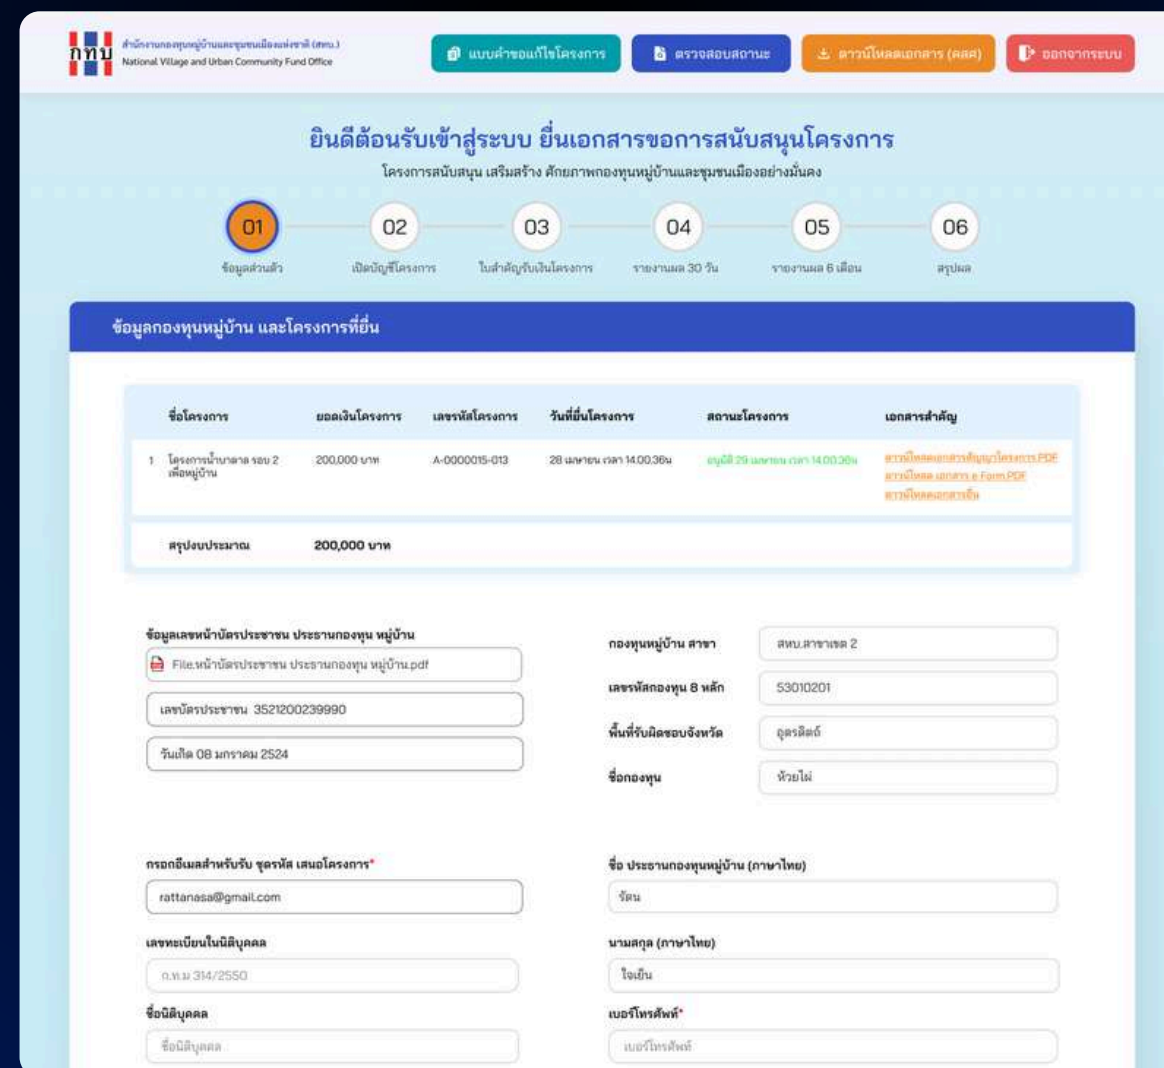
กทบ สำนักงานกองทุนหมู่บ้านและชุมชนเมืองแห่งชาติ (สทบ.)
National Village and Urban Community Fund Office

แบบคำขอแก้ไขโครงการ
ตรวจสอบสถานะ
ดาวน์โหลดเอกสาร (คสศ)
ออกจากระบบ

ยินดีต้อนรับเข้าสู่ระบบ ยื่นเอกสารขอการสนับสนุนโครงการ
โครงการสนับสนุน เสริมสร้าง ศักยภาพกองทุนหมู่บ้านและชุมชนเมืองอย่างมั่นคง

01 ข้อมูลส่วนตัว
02 เปิดบัญชีโครงการ
03 ใบสำคัญรับเงินโครงการ
04 รายงานผล 30 วัน
05 รายงานผล 6 เดือน
06 สรุปผล

ข้อมูลกองทุนหมู่บ้าน และโครงการที่ยื่น

| | ชื่อโครงการ | ยอดเงินโครงการ | เลขรหัสโครงการ | วันที่ยื่นโครงการ | สถานะโครงการ | เอกสารสำคัญ |
|---|---|---|---|---|---|---|
| 1 | โครงการน้ำบาดาล รอบ 2 เพื่อหมู่บ้าน | 200,000 บาท | A-0000015-013 | 28 เมษายน เวลา 14.00.36น | อนุมัติ 29 เมษายน เวลา 14.00.36น | ดาวน์โหลดเอกสารสัญญาโครงการ PDF ดาวน์โหลด เอกสาร e Form PDF ดาวน์โหลดเอกสารอื่น |
| | สรุปงบประมาณ | 200,000 บาท | | | | |

ข้อมูลเลขหน้าบัตรประชาชน ประธานกองทุน หมู่บ้าน
File.หน้าบัตรประชาชน ประธานกองทุน หมู่บ้าน.pdf
เลขบัตรประชาชน 3521200239990
วันเกิด 08 มกราคม 2524

กองทุนหมู่บ้าน สาขา
สทบ.สาขาเขต 2
เลขรหัสกองทุน 8 หลัก
53010201
พื้นที่รับผิดชอบจังหวัด
อุตรดิตถ์
ชื่อกองทุน
ห้วยไผ่

กรอกอีเมลสำหรับรับ ชุดรหัส เสนอโครงการ*
rattanasa@gmail.com
เลขทะเบียนในนิติบุคคล
ก.ท.ม 314/2550
ชื่อนิติบุคคล
ชื่อนิติบุคคล

ชื่อ ประธานกองทุนหมู่บ้าน (ภาษาไทย)
รัตน
นามสกุล (ภาษาไทย)
ใจเย็น
เบอร์โทรศัพท์*
เบอร์โทรศัพท์